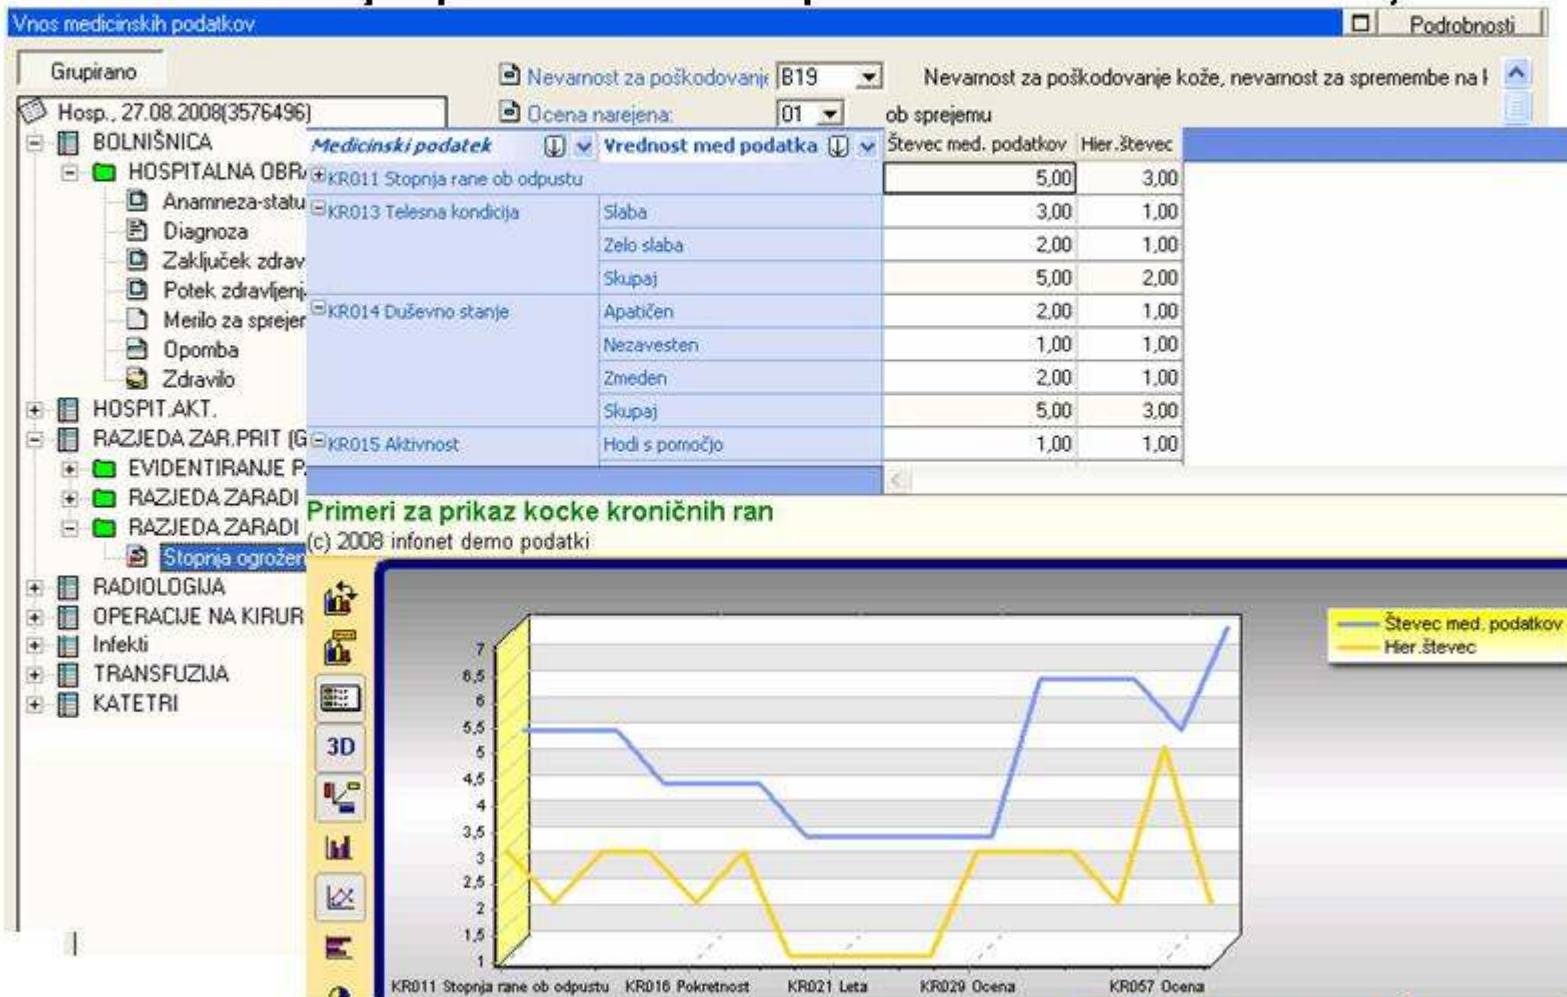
Vnos medicinskih podatkov

Podrobnosti

Grupirano

Nevarnost za poškodovanje B19

Nevarnost za poškodovanje kože, nevarnost za spremembe na I

Ocena narejena: 01

ob sprejemu

Hosp., 27.08.2008(3576496)

BOLNIŠNICA
HOSPITALNA OBR
Anamneza-statu
Diagnoza
Zaključek zdrav
Potek zdravljenj
Merilo za sprejer
Opomba
Zdravilo
HOSPIT.AKT.
RAZJEDA ZAR.PRIT (G
EVIDENTIRANJE P
RAZJEDA ZARADI
RAZJEDA ZARADI
Stopnja ogrožen
RADIOLOGIJA
OPERACIJE NA KIRUR
Infekti
TRANSFUZIJA
KATETRI

| Medicinski podatek | Vrednost med podatka | Števec med. podatkov | Hier.števec |
|---|---|---|---|
| KR011 Stopnja rane ob odpustu | | 5,00 | 3,00 |
| KR013 Telesna kondicija | Slaba | 3,00 | 1,00 |
| | Zelo slaba | 2,00 | 1,00 |
| | Skupaj | 5,00 | 2,00 |
| KR014 Duševno stanje | Apatičen | 2,00 | 1,00 |
| | Nezavesten | 1,00 | 1,00 |
| | Zmeden | 2,00 | 1,00 |
| | Skupaj | 5,00 | 3,00 |
| KR015 Aktivnost | Hodi s pomočjo | 1,00 | 1,00 |

Primeri za prikaz kocke kroničnih ran
(c) 2008 infonet demo podatki

3D

Števec med. podatkov
Hier.števec

7
6,5
6
5,5
5
4,5
4
3,5
3
2,5
2
1,5
1

KR011 Stopnja rane ob odpustu KR016 Pokretnost KR021 Leta KR029 Ocena KR057 Ocena